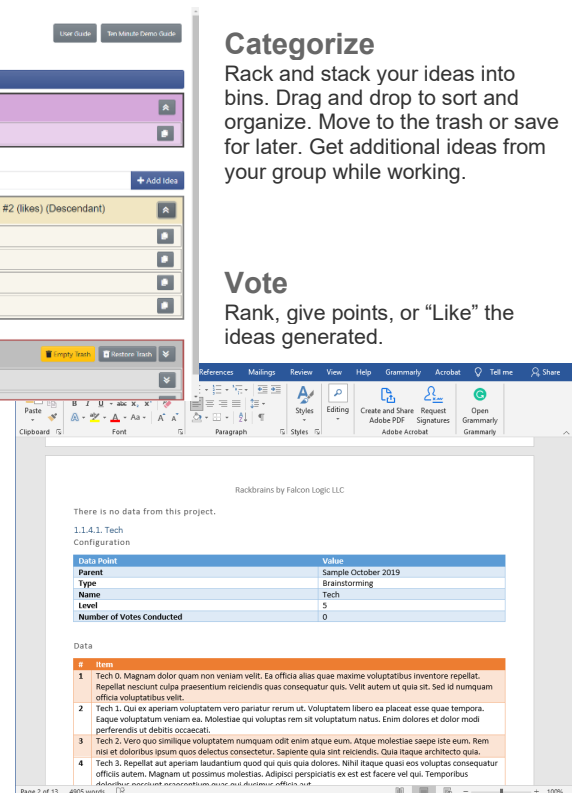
User Guide

Ten Minute Demo Guide

Categorize

Rack and stack your ideas into bins. Drag and drop to sort and organize. Move to the trash or save for later. Get additional ideas from your group while working.

+ Add Idea

#2 (likes) (Descendant)

Vote

Rank, give points, or "Like" the ideas generated.

Empty Trash

Restore Trash

References Mailings Review View Help Grammarly Acrobat Tell me Share

Paste

Clipboard

Font

Paragraph

Styles

Styles

Editing

Create and Share Adobe PDF

Request Signatures

Adobe Acrobat

Open Grammarly

Grammarly

Rackbrains by Falcon Logic LLC

There is no data from this project.

1.1.4.1. Tech

Configuration

| Data Point | Value |
|---|---|
| Parent | Sample October 2019 |
| Type | Brainstorming |
| Name | Tech |
| Level | 5 |
| Number of Votes Conducted | 0 |

Data

| # | Item |
|---|---|
| 1 | Tech 0. Magnam dolor quam non veniam velit. Ea officia alias quae maxime voluptatibus inventore repellat. Repellat nesciunt culpa praesentium reiciendis quas consequatur quis. Velit autem ut quia sit. Sed id numquam officia voluptates velit. |
| 2 | Tech 1. Qui ex aperiam voluptatem vero pariatur rerum ut. Voluptatem libero ea placeat esse quae tempora. Eaque voluptatum veniam ea. Molestiae qui voluptas rem sit voluptatum natus. Enim dolores et dolor modi perferendis ut debitis occaecati. |
| 3 | Tech 2. Vero quo similique voluptatem numquam odit enim atque eum. Atque molestiae saepe iste eum. Rem nisi et doloribus ipsum quos delectus consectetur. Sapiente quia sint reiciendis. Quia itaque architecto quia. |
| 4 | Tech 3. Repellat aut aperiam laudantium quod qui quis dolores. Nihil itaque quasi eos voluptas consequatur officiis autem. Magnam ut possimus molestias. Adipisci perspiciatis ex est est facere vel qui. Temporibus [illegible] |

Page 2 of 13 4905 words

100%